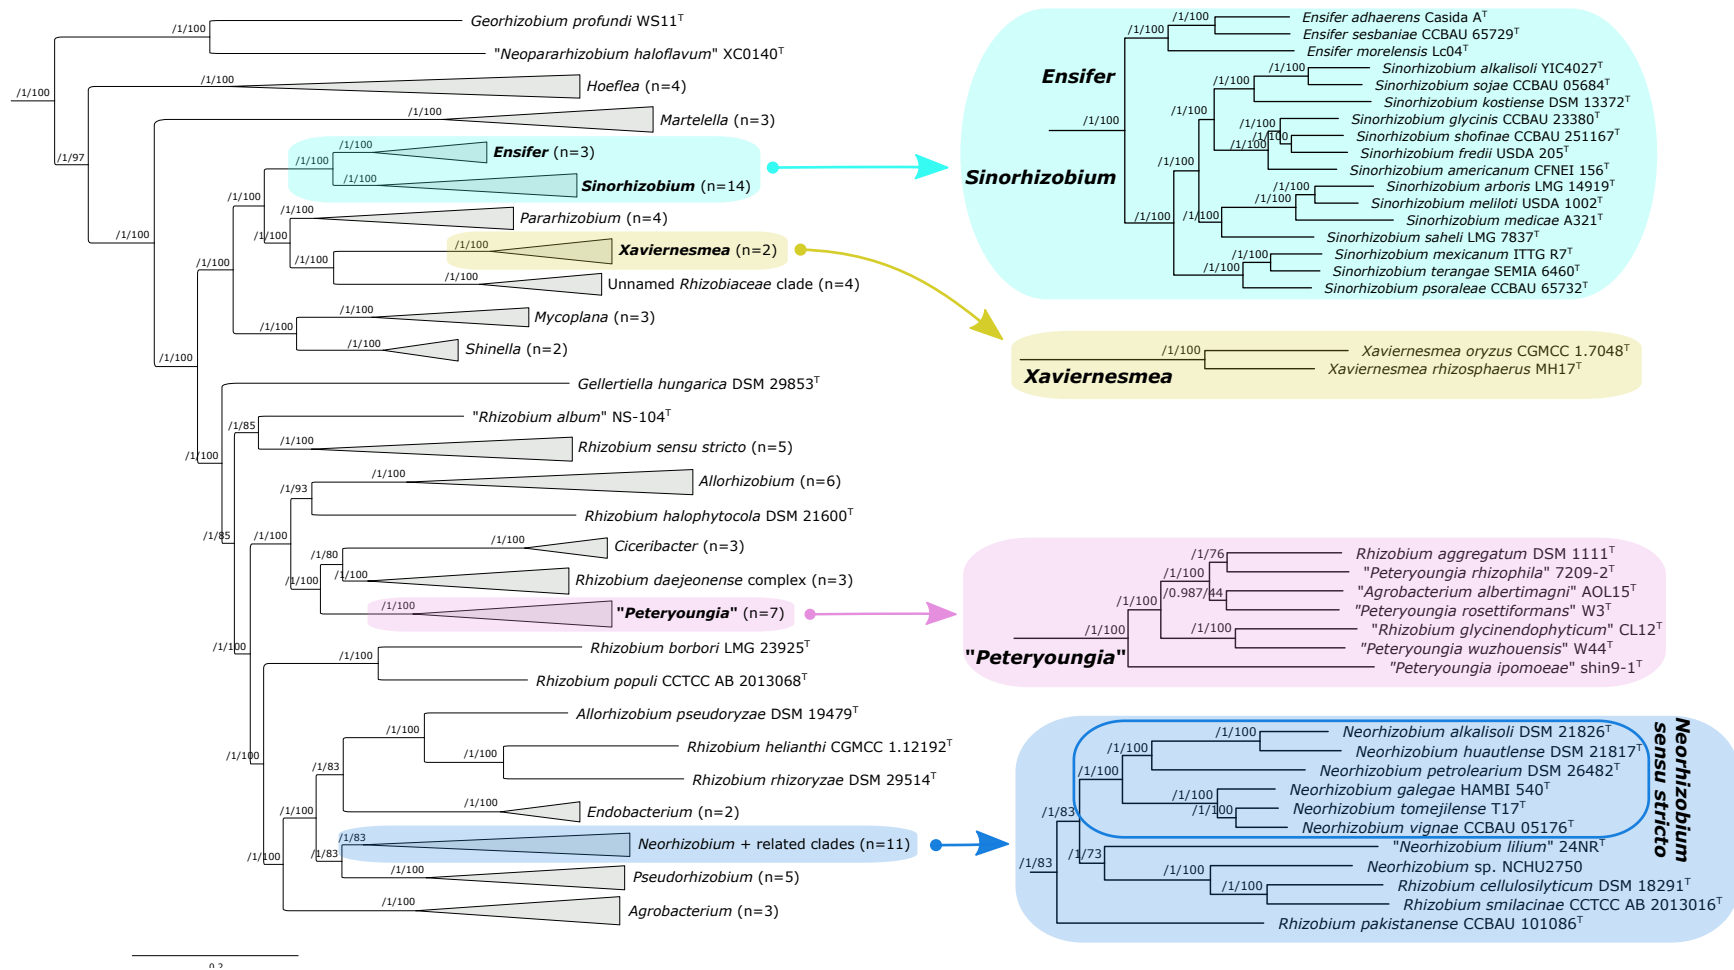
/1/100 Georhizobium profundi WS11$^T$
"Neopararhizobium haloflavum" XC0140$^T$
/1/100
/1/100 Hoeflea (n=4)
/1/100 Martelella (n=3)
/1/97
/1/100 Ensifer (n=3)
/1/100
/1/100 Sinorhizobium (n=14)
/1/100
/1/100 Pararhizobium (n=4)
/1/100
/1/100 Xaviernesmea (n=2)
/1/100
/1/100 Unnamed Rhizobiaceae clade (n=4)
/1/100
/1/100 Mycoplana (n=3)
/1/100
/1/100 Shinella (n=2)
/1/100
Gellertiella hungarica DSM 29853$^T$
"Rhizobium album" NS-104$^T$
/1/85
/1/100 Rhizobium sensu stricto (n=5)
/1/100
/1/100 Allorhizobium (n=6)
/1/93
Rhizobium halophytocola DSM 21600$^T$
/1/85
/1/100
/1/100 Ciceribacter (n=3)
/1/80
/1/100 Rhizobium daejeonense complex (n=3)
/1/100
/1/100 "Peteryoungia" (n=7)
/1/100
/1/100 Rhizobium borbori LMG 23925$^T$
Rhizobium populi CCTCC AB 2013068$^T$
Allorhizobium pseudoryzae DSM 19479$^T$
/1/100
/1/100 Rhizobium helianthi CGMCC 1.12192$^T$
/1/100
Rhizobium rhizoryzae DSM 29514$^T$
/1/83
/1/100 Endobacterium (n=2)
/1/100
/1/83 Neorhizobium + related clades (n=11)
/1/83
/1/100
/1/100 Pseudorhizobium (n=5)
/1/100 Agrobacterium (n=3)
0.2

Ensifer
/1/100 Ensifer adhaerens Casida A$^T$
/1/100 Ensifer sesbaniae CCBAU 65729$^T$
Ensifer morelensis Lc04$^T$
/1/100
Sinorhizobium
/1/100 Sinorhizobium alkalisoli YIC4027$^T$
/1/100 Sinorhizobium sojae CCBAU 05684$^T$
Sinorhizobium kostiense DSM 13372$^T$
/1/100
/1/100 Sinorhizobium glycinis CCBAU 23380$^T$
/1/100 Sinorhizobium shofinae CCBAU 251167$^T$
/1/100 Sinorhizobium fredii USDA 205$^T$
Sinorhizobium americanum CFNEI 156$^T$
/1/100
/1/100 Sinorhizobium arboris LMG 14919$^T$
/1/100 Sinorhizobium meliloti USDA 1002$^T$
Sinorhizobium medicae A321$^T$
/1/100
/1/100
Sinorhizobium saheli LMG 7837$^T$
/1/100 Sinorhizobium mexicanum ITTG R7$^T$
/1/100 Sinorhizobium terangae SEMIA 6460$^T$
Sinorhizobium psoraleae CCBAU 65732$^T$

Xaviernesmea
/1/100 Xaviernesmea oryzus CGMCC 1.7048$^T$
Xaviernesmea rhizosphaerus MH17$^T$

/1/76 Rhizobium aggregatum DSM 1111$^T$
/1/100 "Peteryoungia rhizophila" 7209-2$^T$
/0.987/44 "Agrobacterium albertimagni" AOL15$^T$
/1/100 "Peteryoungia rosettiformans" W3$^T$
/1/100 "Rhizobium glycinendophyticum" CL12$^T$
/1/100 "Peteryoungia wuzhouensis" W44$^T$
"Peteryoungia" "Peteryoungia ipomoeae" shin9-1$^T$

Neorhizobium sensu stricto
/1/100 Neorhizobium alkalisoli DSM 21826$^T$
/1/100 Neorhizobium huautlense DSM 21817$^T$
/1/100 Neorhizobium petrolearium DSM 26482$^T$
/1/100 Neorhizobium galegae HAMBI 540$^T$
/1/100 Neorhizobium tomejilense T17$^T$
/1/83 Neorhizobium vignae CCBAU 05176$^T$
/1/73 "Neorhizobium lilium" 24NR$^T$
/1/83 Neorhizobium sp. NCHU2750
/1/100 Rhizobium cellulosilyticum DSM 18291$^T$
/1/100 Rhizobium smilacinae CCTCC AB 2013016$^T$
Rhizobium pakistanense CCBAU 101086$^T$